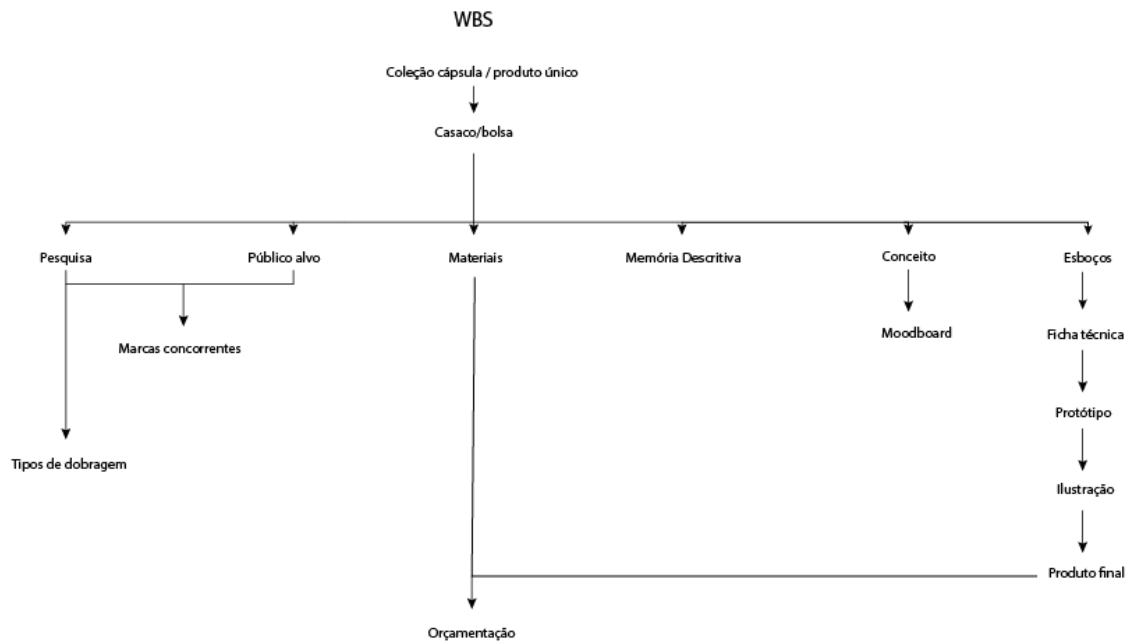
WBS

Coleção cápsula / produto único

Casaco/bolsa

Pesquisa

Público alvo

Materiais

Memória Descritiva

Conceito

Esboços

Marcas concorrentes

Moodboard

Ficha técnica

Tipos de dobragem

Protótipo

Ilustração

Produto final

Orçamentação